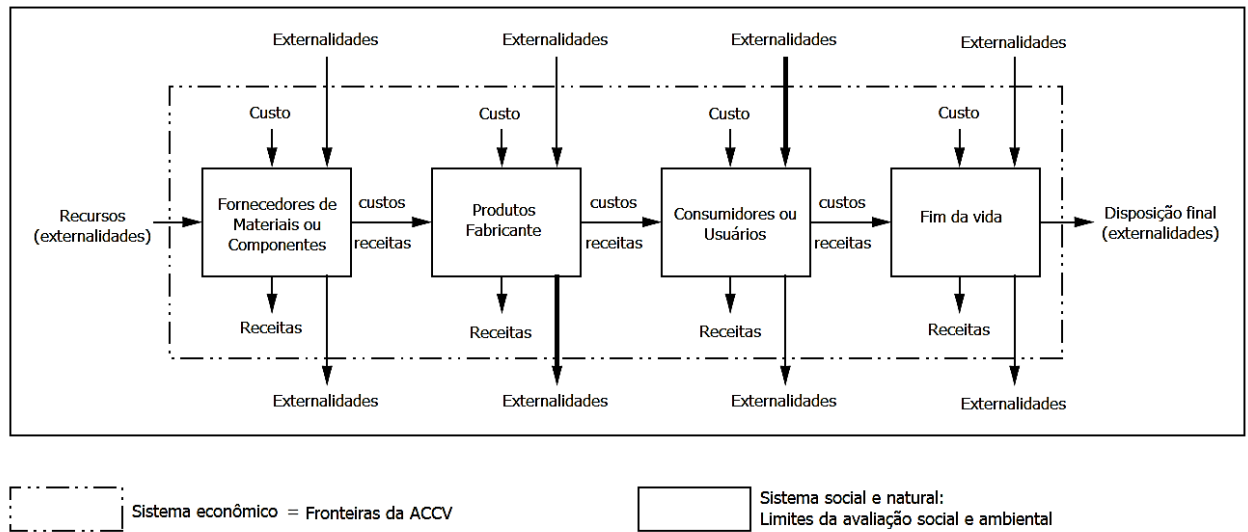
Externalidades Externalidades Externalidades Externalidades

Custo Custo Custo Custo

Recursos (externalidades)

Fornecedores de Materiais ou Componentes

custos

receitas

Produtos Fabricante

custos

receitas

Consumidores ou Usuários

custos

receitas

Fim da vida

Disposição final (externalidades)

Receitas Receitas Receitas Receitas

Externalidades Externalidades Externalidades Externalidades

Sistema econômico = Fronteiras da ACCV

Sistema social e natural: Limites da avaliação social e ambiental